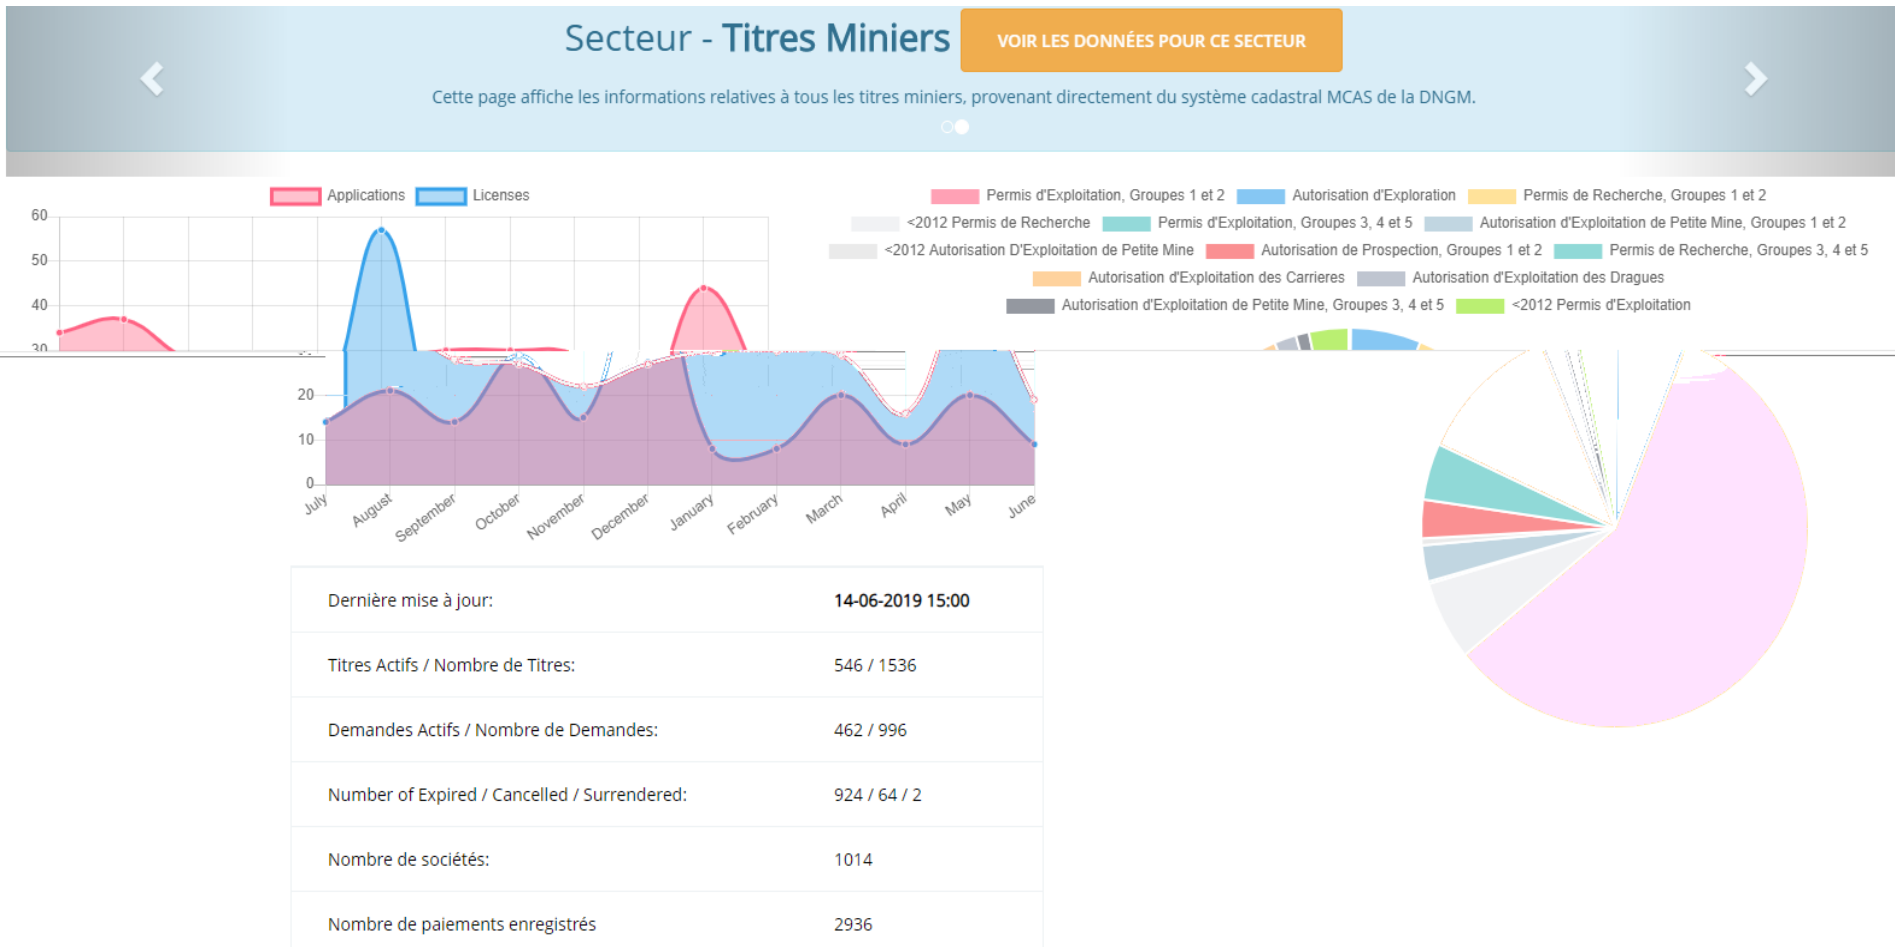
Secteur - Titres Miniers

VOIR LES DONNÉES POUR CE SECTEUR

Cette page affiche les informations relatives à tous les titres miniers, provenant directement du système cadastral MCAS de la DNGM.

Applications Licenses

60
50
40
30
20
10
0

July August September October November December January February March April May June

Permis d'Exploitation, Groupes 1 et 2 Autorisation d'Exploration Permis de Recherche, Groupes 1 et 2 <2012 Permis de Recherche Permis d'Exploitation, Groupes 3, 4 et 5 Autorisation d'Exploitation de Petite Mine, Groupes 1 et 2 <2012 Autorisation D'Exploitation de Petite Mine Autorisation de Prospection, Groupes 1 et 2 Permis de Recherche, Groupes 3, 4 et 5 Autorisation d'Exploitation des Carrieres Autorisation d'Exploitation des Dragues Autorisation d'Exploitation de Petite Mine, Groupes 3, 4 et 5 <2012 Permis d'Exploitation

| Dernière mise à jour: | 14-06-2019 15:00 |
|---|---|
| Titres Actifs / Nombre de Titres: | 546 / 1536 |
| Demandes Actifs / Nombre de Demandes: | 462 / 996 |
| Number of Expired / Cancelled / Surrendered: | 924 / 64 / 2 |
| Nombre de sociétés: | 1014 |
| Nombre de paiements enregistrés | 2936 |